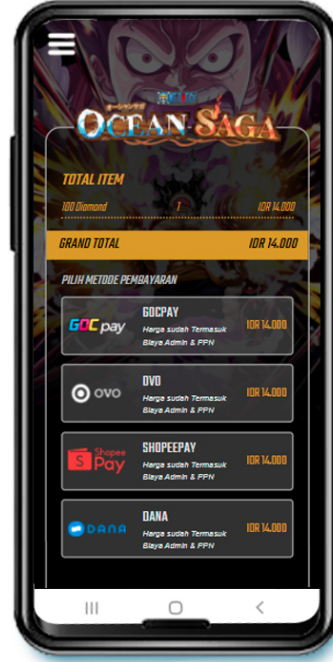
オーシャンサガ
ONE PIECE
OCEAN SAGA

TOTAL ITEM

100 Diamond 1 IDR 14.000

GRAND TOTAL IDR 14.000

PILIH METODE PEMBAYARAN

GOC pay
GOCPAY
Harga sudah Termasuk Biaya Admin & PPN
IDR 14.000

OVO
OVO
Harga sudah Termasuk Biaya Admin & PPN
IDR 14.000

Shopee Pay
SHOPEEPAY
Harga sudah Termasuk Biaya Admin & PPN
IDR 14.000

DANA
DANA
Harga sudah Termasuk Biaya Admin & PPN
IDR 14.000